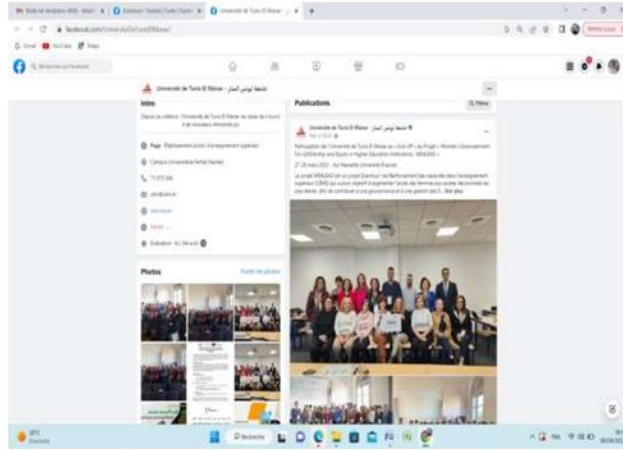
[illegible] | Université de Tunis El Manar | +

facebook.com/UniversiteDeTunisElManar

Gmail | YouTube | Maps

Rechercher sur Facebook

Université de Tunis El Manar جامعة تونس المنار

Intro

Depuis sa création, l'Université de Tunis El Manar ne cesse de s'ouvrir à de nouveaux domaines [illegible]

Page · Établissement public d'enseignement supérieur

Campus Universitaire Farhat Hached

71 873 366

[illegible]

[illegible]

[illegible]

Évaluation · 4,2 (94 avis)

Photos

Toutes les photos

Publications

Filtres

Université de Tunis El Manar جامعة تونس المنار

Participation de l'Université de Tunis El Manar au « Kick off » du Projet « Women's Empowerment for UniDiversity and Equity in Higher Education Institutions: WEQUAL »

27-28 mars 2023 - Aix Marseille Université (France)

Le projet WEQUAL est un projet Erasmus+ de Renforcement des capacités dans l'enseignement supérieur (CBHE) qui a pour objectif d'augmenter l'accès des femmes aux postes décisionnels et aux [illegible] ... Voir plus

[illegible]